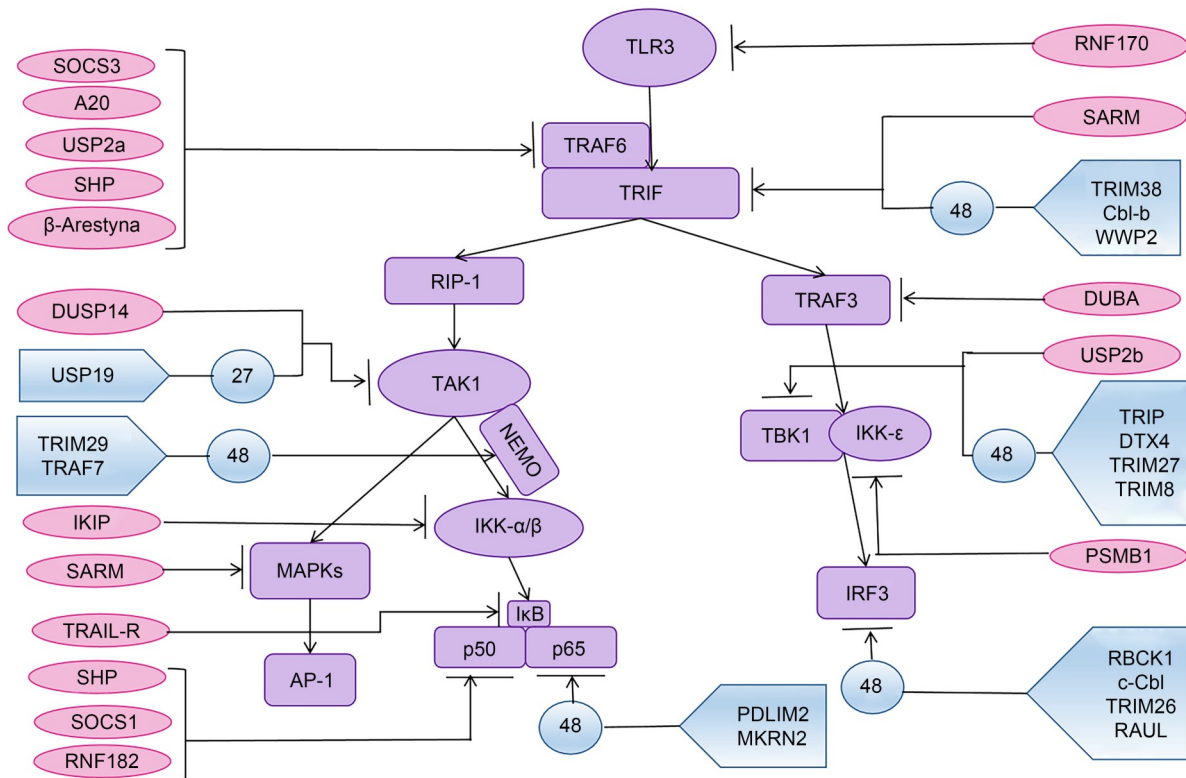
SOCS3
A20
USP2a
SHP
β-Arestyna

TLR3
RNF170
SARM
TRAF6
TRIF
48
TRIM38
Cbl-b
WWP2

RIP-1
TRAF3
DUBA
DUSP14
USP19
27
TAK1
USP2b
NEMO
TBK1
IKK-ε
48
TRIP
DTX4
TRIM27
TRIM8
TRIM29
TRAF7
48
IKIP
IKK-α/β
SARM
MAPKs
PSMB1
IRF3
TRAIL-R
IκB
p50
p65
AP-1
SHP
SOCS1
RNF182
48
PDLIM2
MKRN2
48
RBCK1
c-Cbl
TRIM26
RAUL